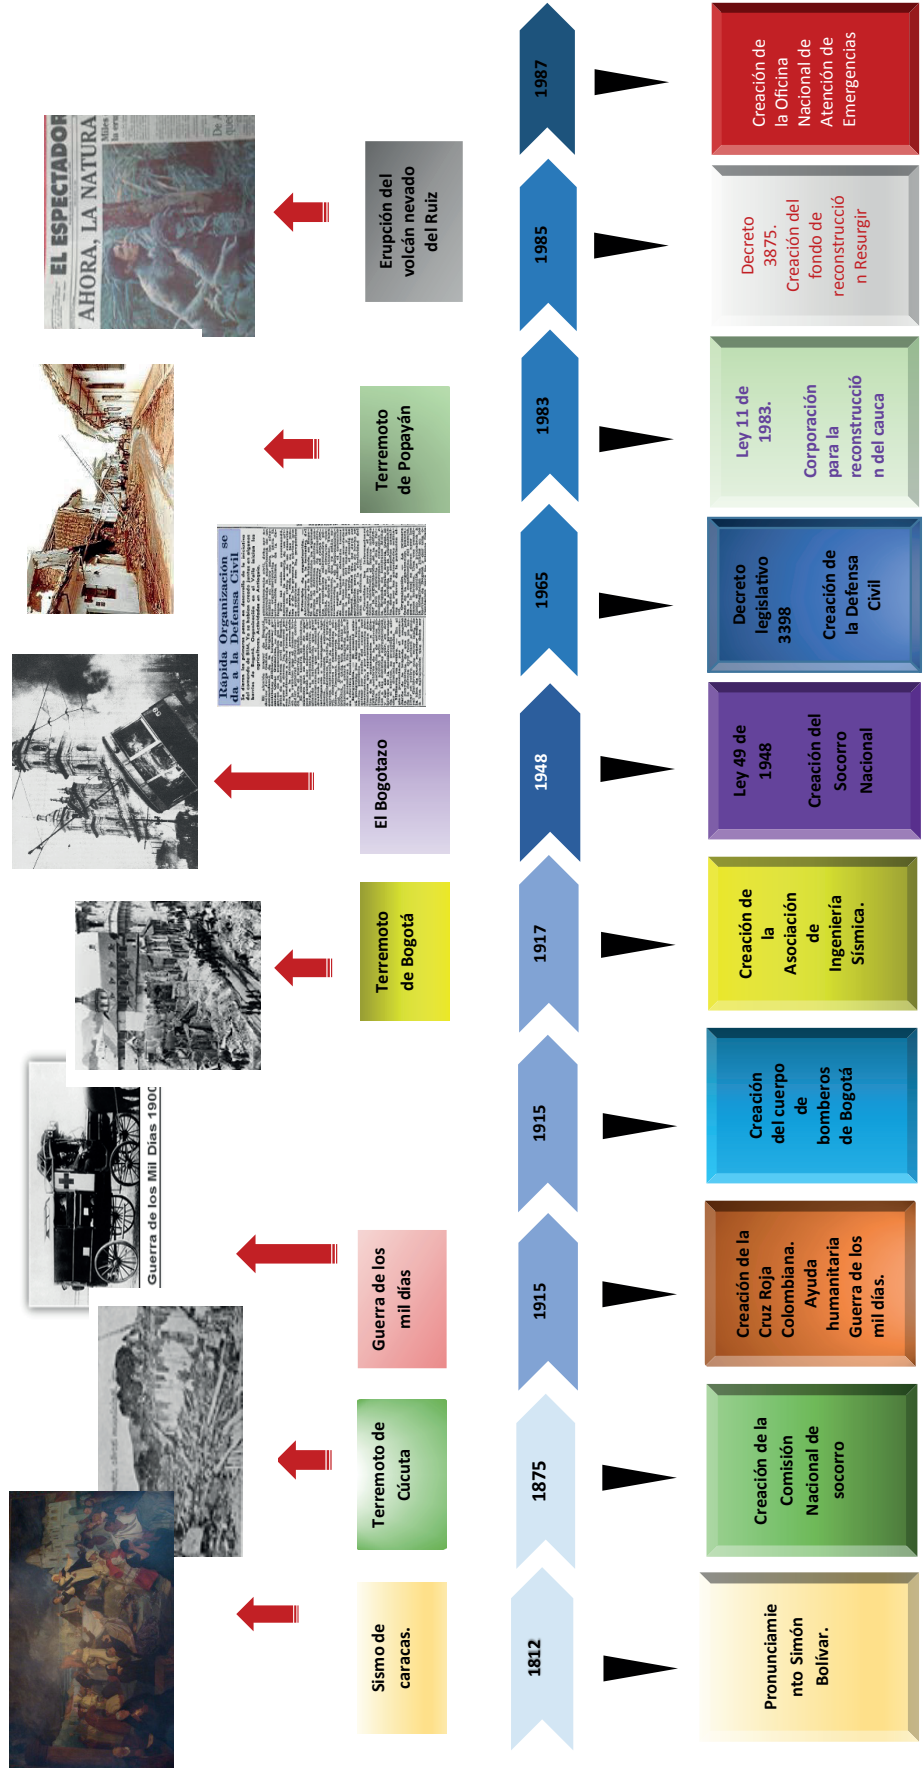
1812

Sismo de caracas.

Pronunciamiento Simón Bolívar.

1875

Terremoto de Cúcuta

Creación de la Comisión Nacional de socorro

1915

Guerra de los mil días

Guerra de los Mil Días 1900

Creación de la Cruz Roja Colombiana. Ayuda humanitaria Guerra de los mil días.

1915

Creación del cuerpo de bomberos de Bogotá

1917

Terremoto de Bogotá

Creación de la Asociación de Ingeniería Sísmica.

1948

El Bogotazo

Ley 49 de 1948

Creación del Socorro Nacional

1965

Rápida Organización se da a la Defensa Civil

Decreto legislativo 3398

Creación de la Defensa Civil

1983

Terremoto de Popayán

Ley 11 de 1983.

Corporación para la reconstrucción del cauca

1985

Erupción del volcán nevado del Ruiz

EL ESPECTADOR

AHORA, LA NATURA

Decreto 3875. Creación del fondo de reconstrucción Resurgir

1987

Creación de la Oficina Nacional de Atención de Emergencias